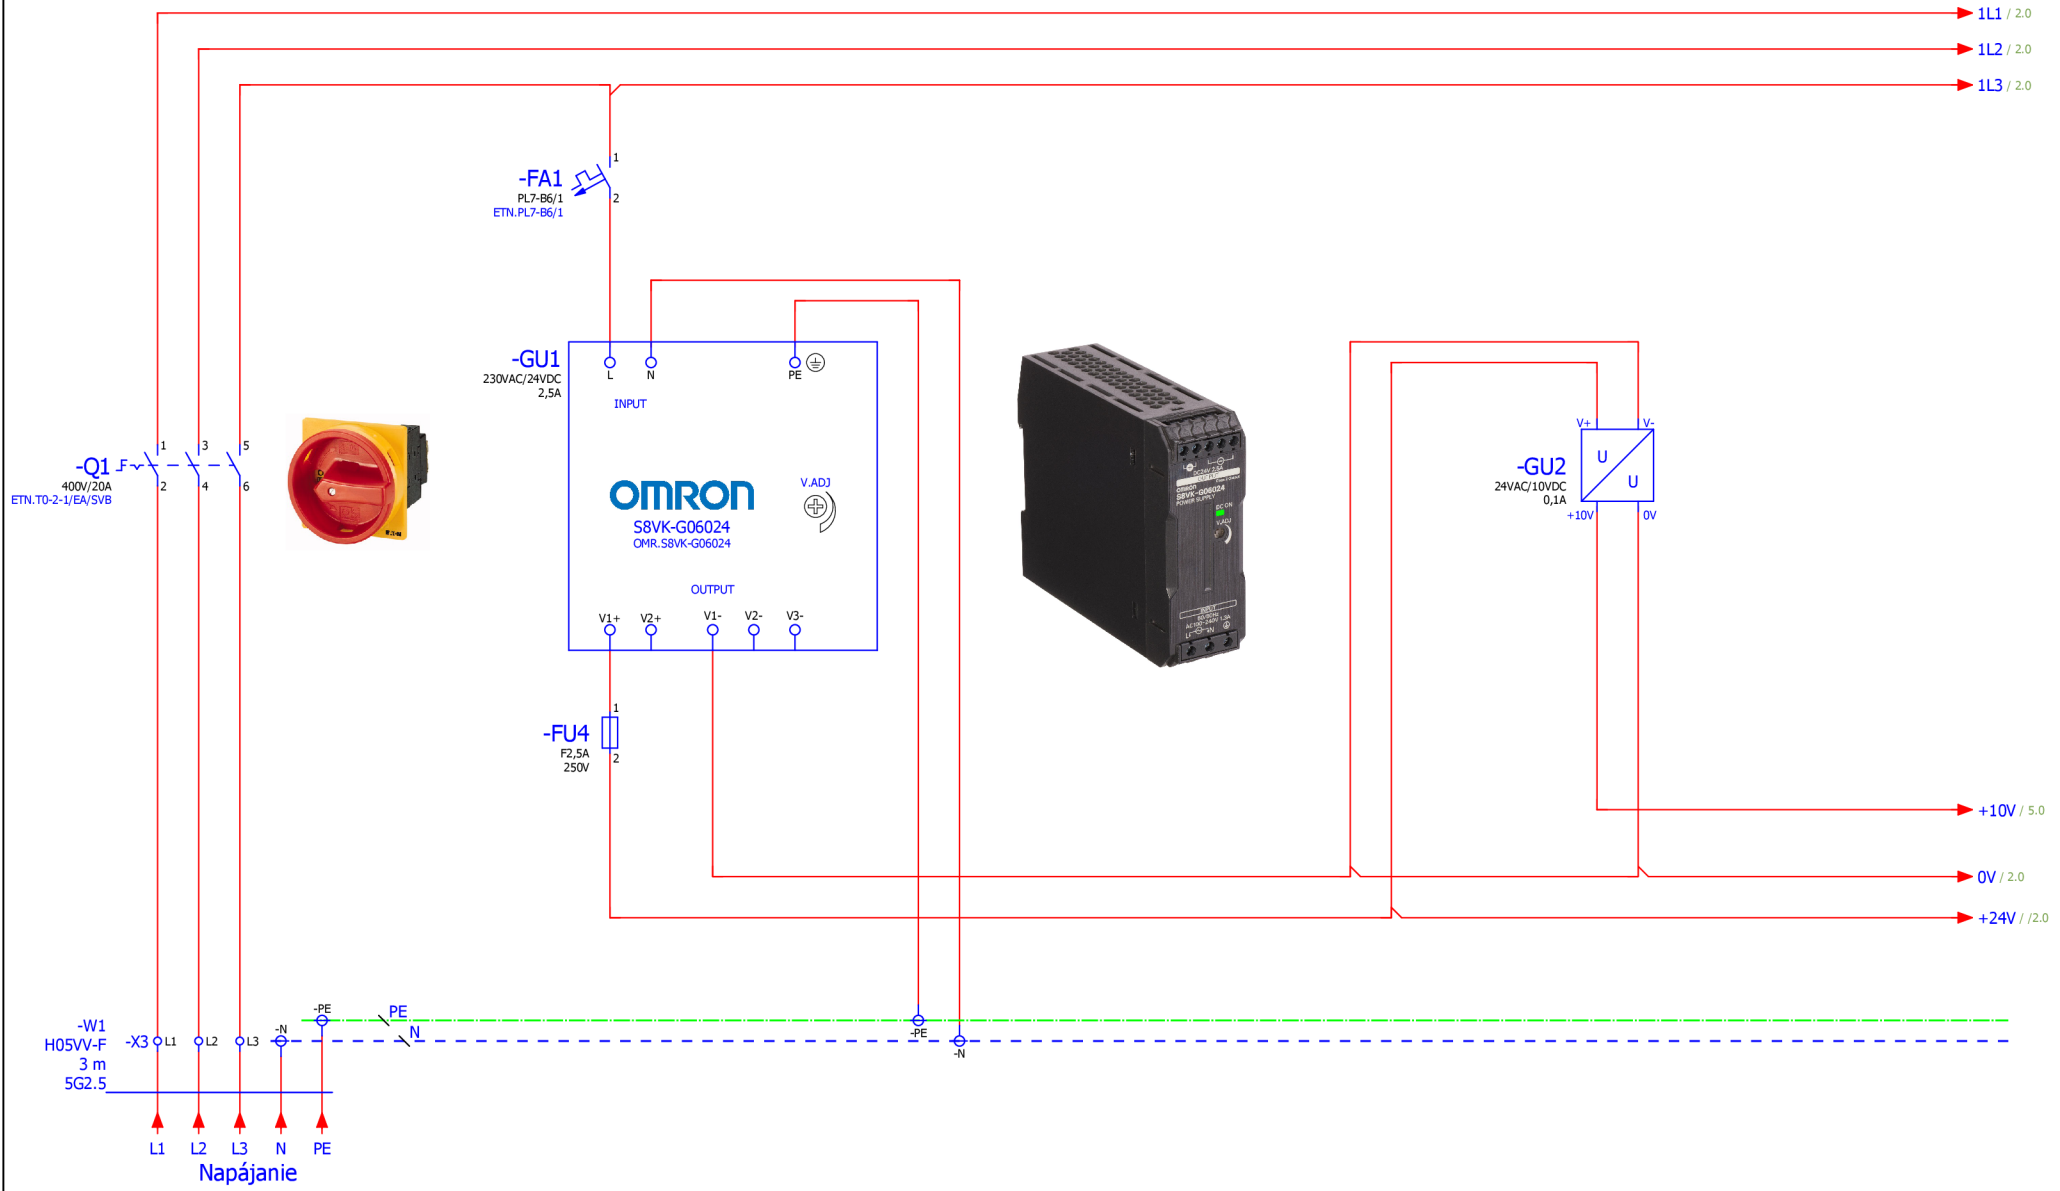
1L1 / 2.0
1L2 / 2.0
1L3 / 2.0

-FA1
PL7-B6/1
ETN.PL7-B6/1
1
2

-GU1
230VAC/24VDC
2,5A
L
N
PE
INPUT
OMRON
S8VK-G06024
OMR.S8VK-G06024
V.ADJ
OUTPUT
V1+
V2+
V1-
V2-
V3-

-Q1
400V/20A
ETN.T0-2-1/EA/SVB
1
2
3
4
5
6

-GU2
24VAC/10VDC
0,1A
V+
V-
U
U
+10V
0V

-FU4
F2,5A
250V
1
2

+10V / 5.0
0V / 2.0
+24V / /2.0

-W1
H05VV-F
3 m
5G2.5
-X3
L1
L2
L3
-N
-PE
PE
N
-PE
-N

L1
L2
L3
N
PE
Napájanie